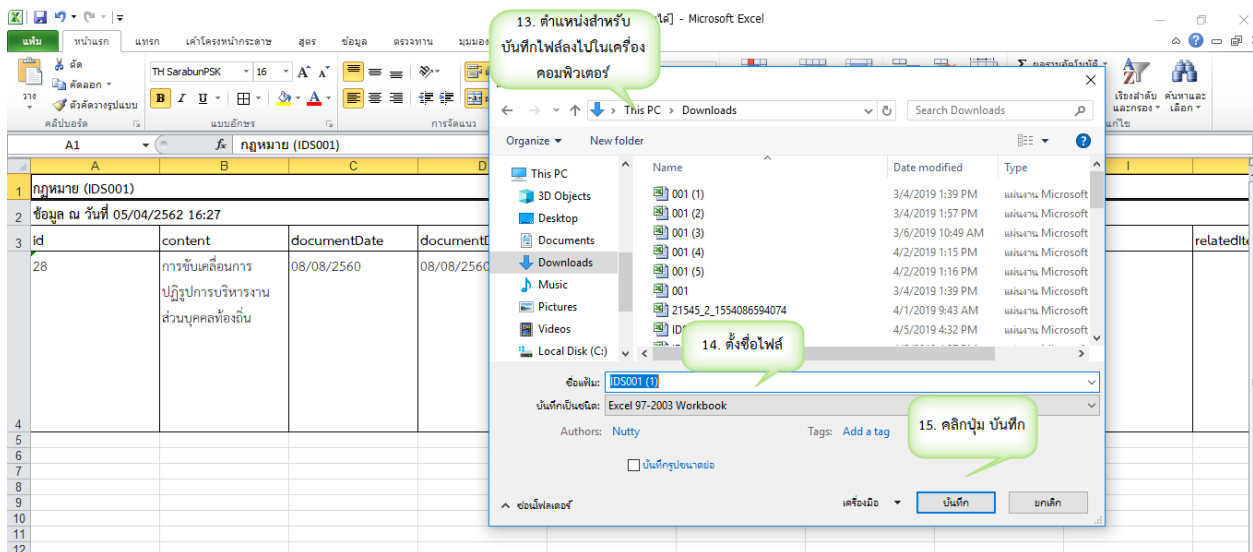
13. ตำแหน่งสำหรับบันทึกไฟล์ลงไปในเครื่องคอมพิวเตอร์

ได้] - Microsoft Excel

แฟ้ม หน้าแรก แทรก เค้าโครงหน้ากระดาษ สูตร ข้อมูล ตรวจทาน มุมมอง

วาง ตัด คัดลอก ตัวคัดวางรูปแบบ คลิปบอร์ด
TH SarabunPSK 16 แบบอักษร
การจัดแนว
ผลรวมอัตโนมัติ เรียงลำดับและกรอง ค้นหาและเลือก แก้ไข

A1 กฎหมาย (IDS001)

| | A | B | C | D |
|---|---|---|---|---|
| 1 | กฎหมาย (IDS001) | | | |
| 2 | ข้อมูล ณ วันที่ 05/04/2562 16:27 | | | |
| 3 | id | content | documentDate | documentD |
| 4 | 28 | การขับเคลื่อนการปฏิรูปการบริหารงานส่วนบุคคลท้องถิ่น | 08/08/2560 | 08/08/2560 |

relatedIte

This PC > Downloads
Search Downloads
Organize ▾ New folder

This PC
3D Objects
Desktop
Documents
Downloads
Music
Pictures
Videos
Local Disk (C:)

| Name | Date modified | Type |
|---|---|---|
| 001 (1) | 3/4/2019 1:39 PM | แผ่นงาน Microsoft |
| 001 (2) | 3/4/2019 1:57 PM | แผ่นงาน Microsoft |
| 001 (3) | 3/6/2019 10:49 AM | แผ่นงาน Microsoft |
| 001 (4) | 4/2/2019 1:15 PM | แผ่นงาน Microsoft |
| 001 (5) | 4/2/2019 1:16 PM | แผ่นงาน Microsoft |
| 001 | 3/4/2019 1:39 PM | แผ่นงาน Microsoft |
| 21545_2_1554086594074 | 4/1/2019 9:43 AM | แผ่นงาน Microsoft |
| ID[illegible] | 4/5/2019 4:32 PM | แผ่นงาน Microsoft |

14. ตั้งชื่อไฟล์

ชื่อแฟ้ม: IDS001 (1)
บันทึกเป็นชนิด: Excel 97-2003 Workbook
Authors: Nutty Tags: Add a tag
15. คลิกปุ่ม บันทึก
บันทึกรูปขนาดย่อ
ซ่อนโฟลเดอร์ เครื่องมือ บันทึก ยกเลิก